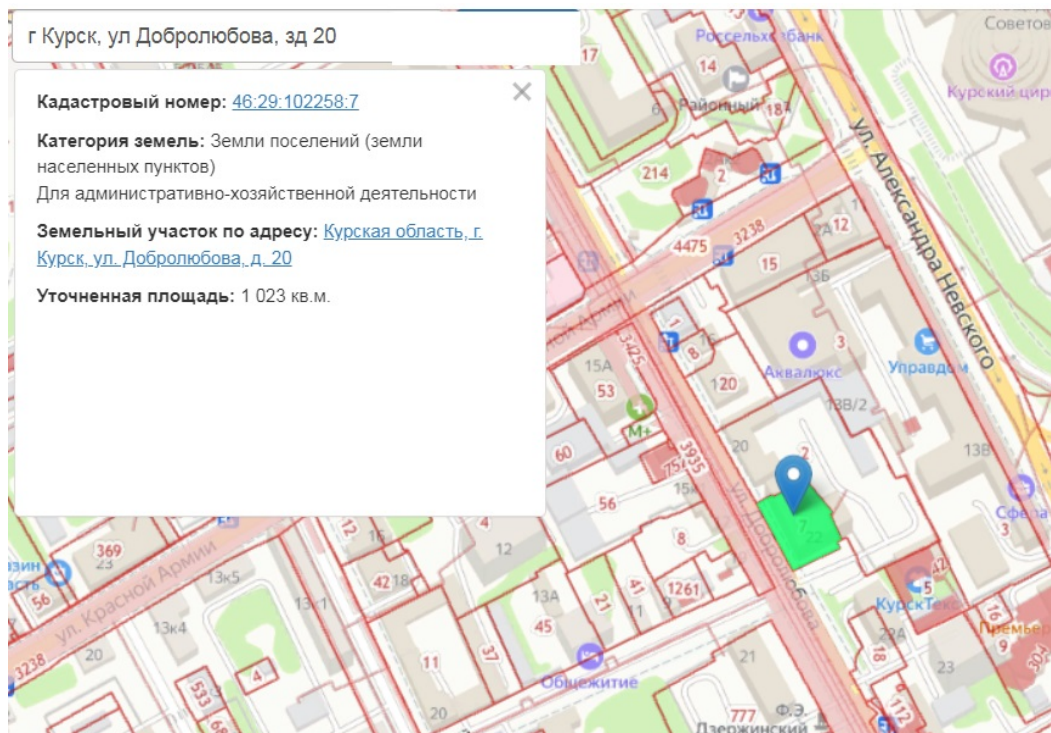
г Курск, ул Добролюбова, зд 20

Кадастровый номер: 46:29:102258:7

Категория земель: Земли поселений (земли населенных пунктов)
Для административно-хозяйственной деятельности

Земельный участок по адресу: Курская область, г. Курск, ул. Добролюбова, д. 20

Уточненная площадь: 1 023 кв.м.

Россельхозбанк
Советов
Курский цирк
14
17
6
Районный
187
ул. Александра Невского
214
2
12
4475
3238
2А
15
13Б
3
Аквалюкс
Управдом
15А
53
М+
120
13В/2
60
3935
75
20
2
13В
56
15к
7
22
Сфера
369
23
56
ул. Красной Армии
13к5
42
18
12
4
8
13А
21
11
41
1261
13к1
13к4
20
45
37
11
Общежитие
21
ул. Добролюбова
КурскТехо
22А
18
23
Премьер
9
16
3238
533
4
20
777
Ф.Э. Дзержинский
112
30